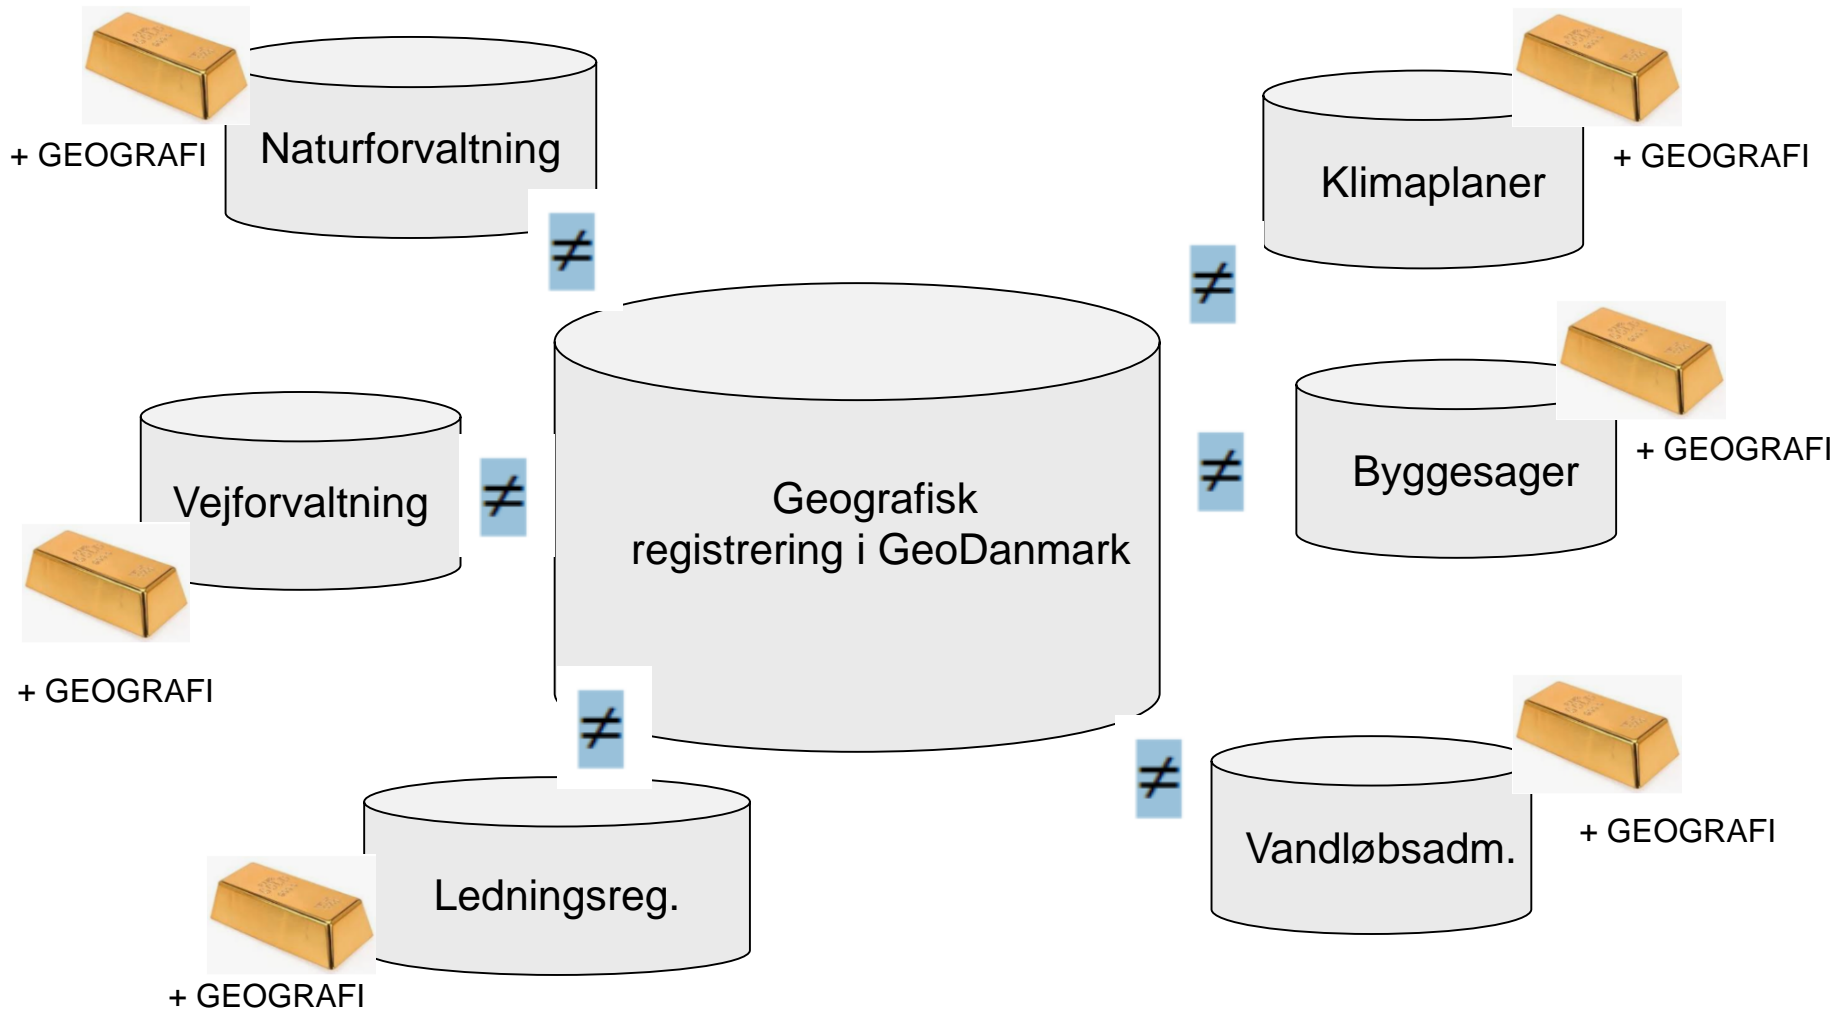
+ GEOGRAFI

Naturforvaltning

$\neq$

Klimaplaner

+ GEOGRAFI

$\neq$

Vejforvaltning

$\neq$

Geografisk registrering i GeoDanmark

$\neq$

Byggesager

+ GEOGRAFI

+ GEOGRAFI

$\neq$

$\neq$

Vandløbsadm.

+ GEOGRAFI

Ledningsreg.

+ GEOGRAFI